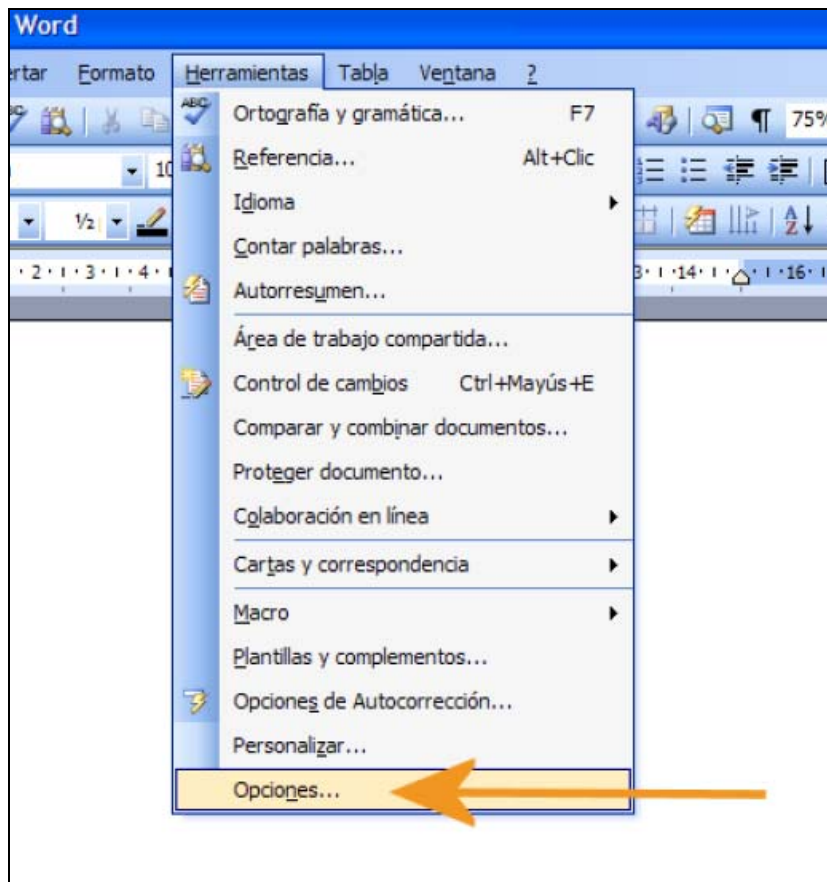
Word

rtar Formato Herramientas Tabla Ventana ?

Ortografía y gramática... F7
Referencia... Alt+Clic
Idioma
Contar palabras...
Autorresumen...
Área de trabajo compartida...
Control de cambios Ctrl+Mayús+E
Comparar y combinar documentos...
Proteger documento...
Colaboración en línea
Cartas y correspondencia
Macro
Plantillas y complementos...
Opciones de Autocorrección...
Personalizar...
Opciones...

75%
10
½
· 2 · 1 · 3 · 1 · 4 ·
3 · 1 · 14 · 1 · · 1 · 16 ·